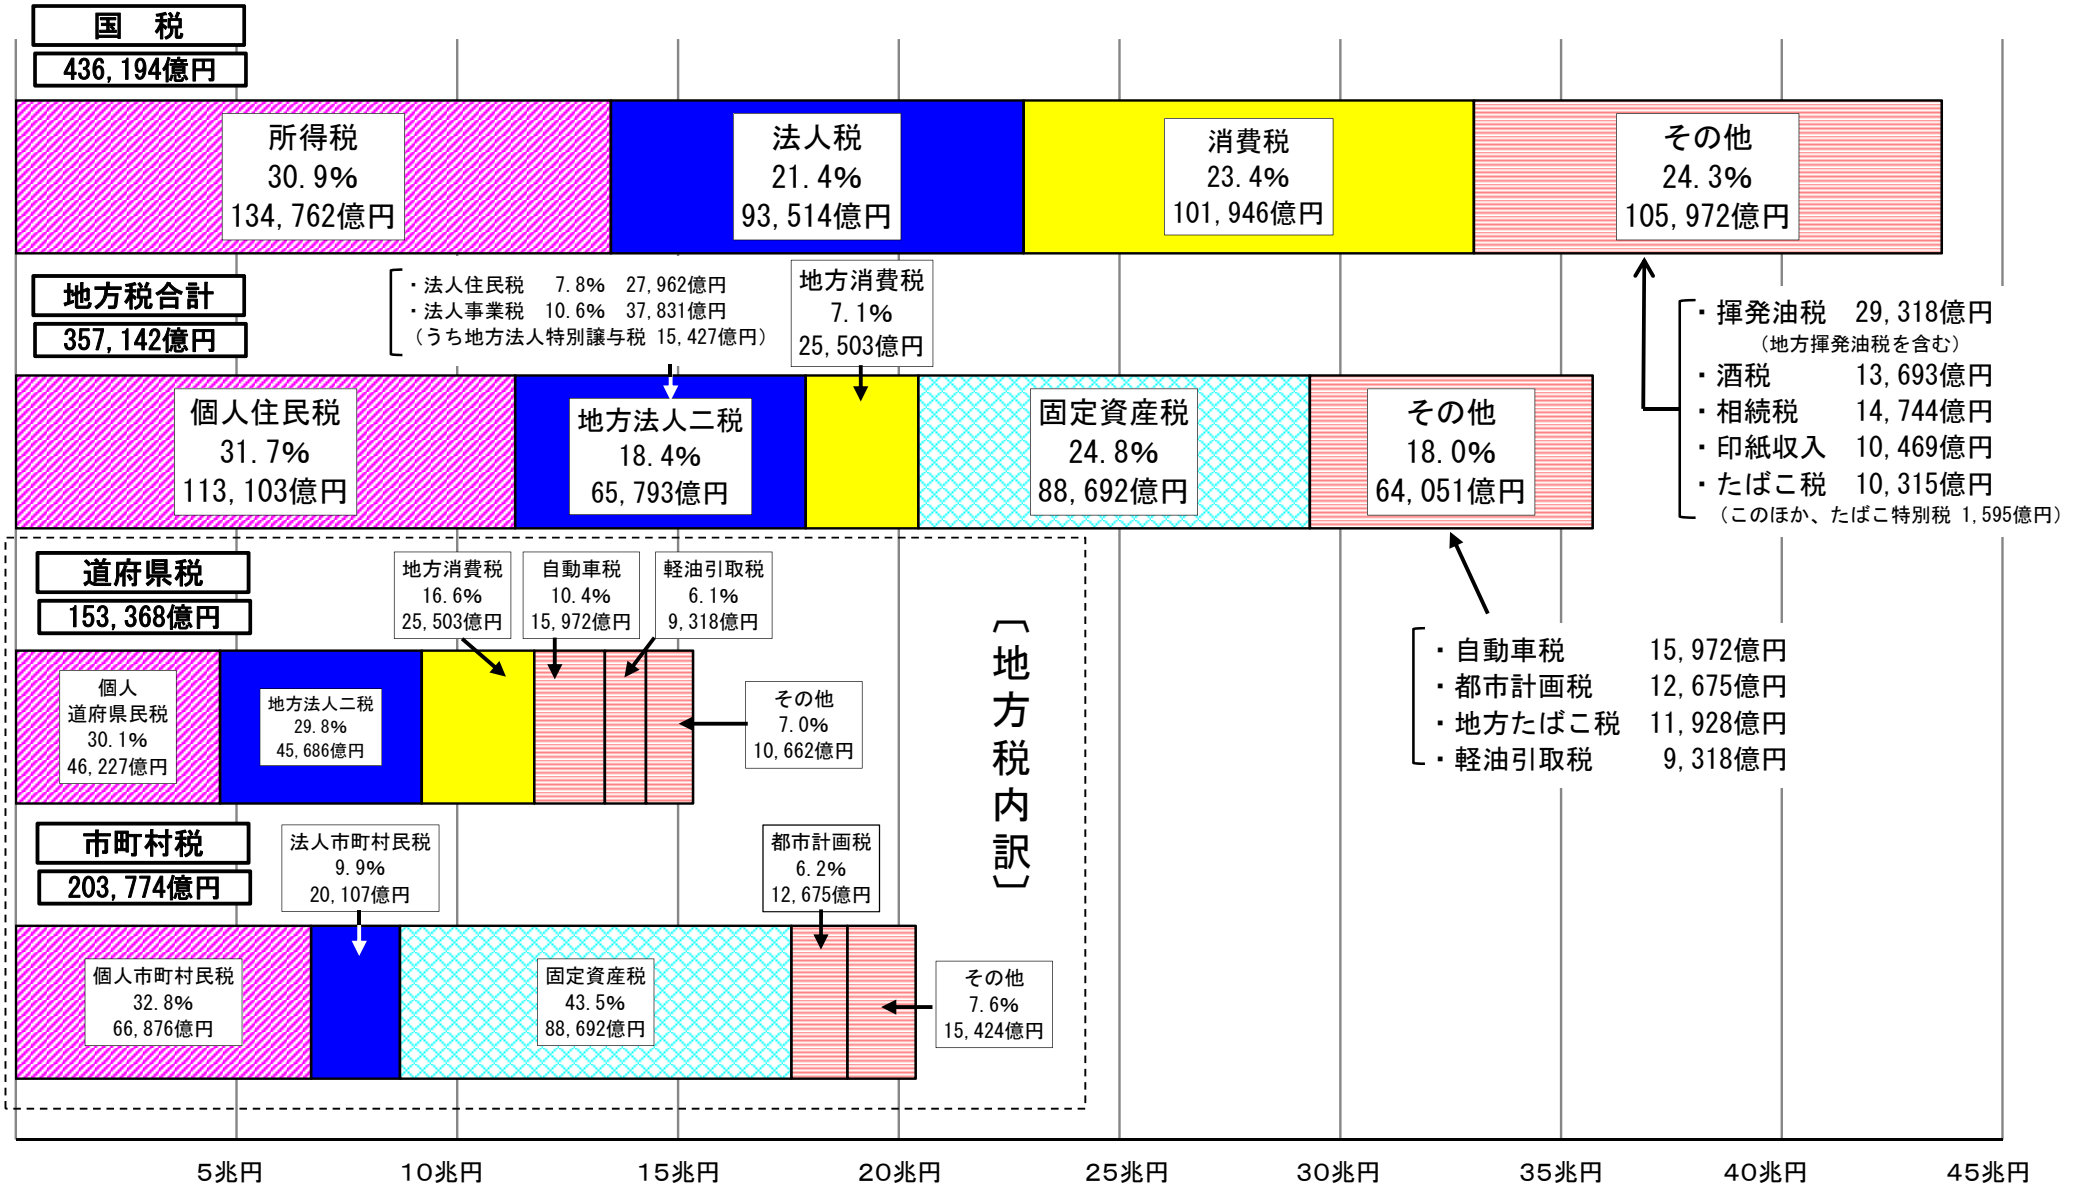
国　税
436,194億円

所得税
30.9%
134,762億円

法人税
21.4%
93,514億円

消費税
23.4%
101,946億円

その他
24.3%
105,972億円

地方税合計
357,142億円

・法人住民税　7.8%　27,962億円
・法人事業税　10.6%　37,831億円
（うち地方法人特別譲与税 15,427億円）

地方消費税
7.1%
25,503億円

・揮発油税　29,318億円
（地方揮発油税を含む）
・酒税　13,693億円
・相続税　14,744億円
・印紙収入　10,469億円
・たばこ税　10,315億円
（このほか、たばこ特別税 1,595億円）

個人住民税
31.7%
113,103億円

地方法人二税
18.4%
65,793億円

固定資産税
24.8%
88,692億円

その他
18.0%
64,051億円

道府県税
153,368億円

地方消費税
16.6%
25,503億円

自動車税
10.4%
15,972億円

軽油引取税
6.1%
9,318億円

個人
道府県民税
30.1%
46,227億円

地方法人二税
29.8%
45,686億円

その他
7.0%
10,662億円

〔地方税内訳〕

・自動車税　15,972億円
・都市計画税　12,675億円
・地方たばこ税　11,928億円
・軽油引取税　9,318億円

市町村税
203,774億円

法人市町村民税
9.9%
20,107億円

都市計画税
6.2%
12,675億円

個人市町村民税
32.8%
66,876億円

固定資産税
43.5%
88,692億円

その他
7.6%
15,424億円

5兆円　10兆円　15兆円　20兆円　25兆円　30兆円　35兆円　40兆円　45兆円